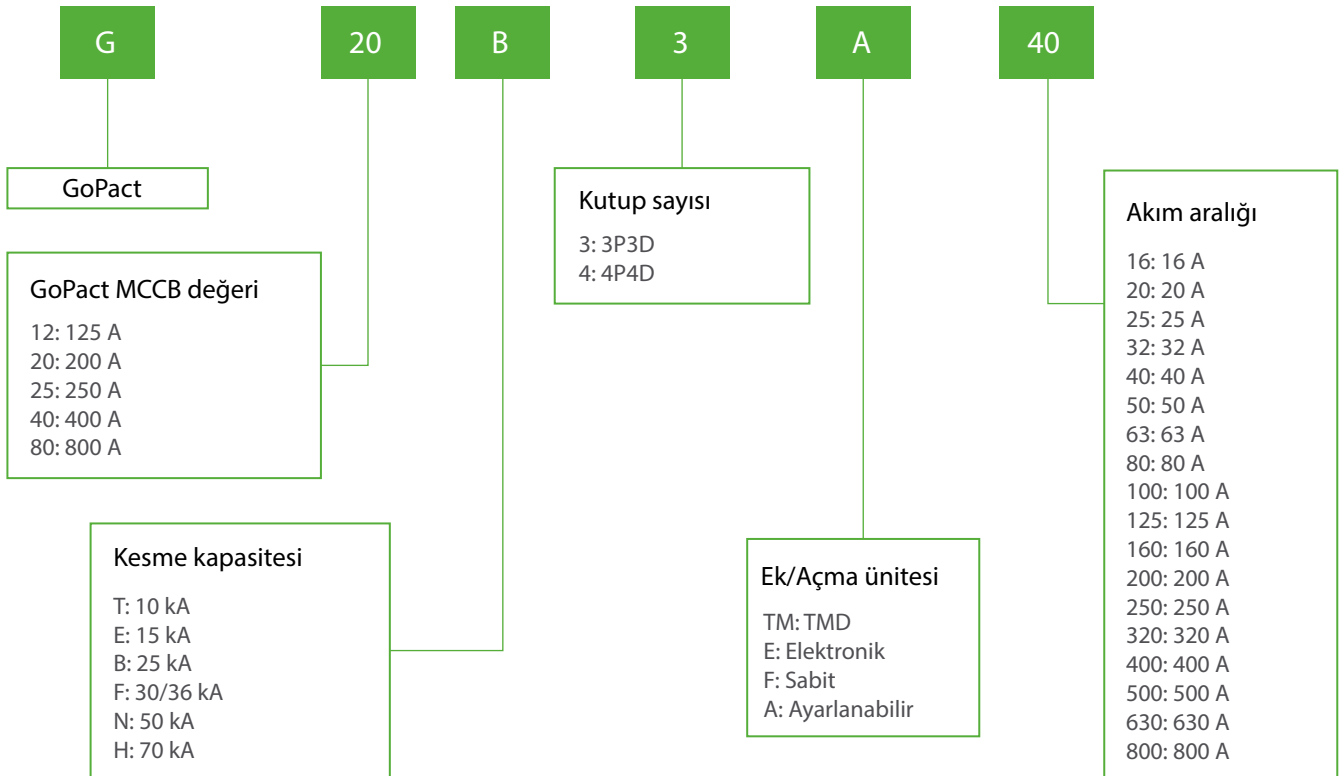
G 20 B 3 A 40

GoPact

GoPact MCCB değeri

12: 125 A
20: 200 A
25: 250 A
40: 400 A
80: 800 A

Kesme kapasitesi

T: 10 kA
E: 15 kA
B: 25 kA
F: 30/36 kA
N: 50 kA
H: 70 kA

Kutup sayısı

3: 3P3D
4: 4P4D

Ek/Açma ünitesi

TM: TMD
E: Elektronik
F: Sabit
A: Ayarlanabilir

Akım aralığı

16: 16 A
20: 20 A
25: 25 A
32: 32 A
40: 40 A
50: 50 A
63: 63 A
80: 80 A
100: 100 A
125: 125 A
160: 160 A
200: 200 A
250: 250 A
320: 320 A
400: 400 A
500: 500 A
630: 630 A
800: 800 A